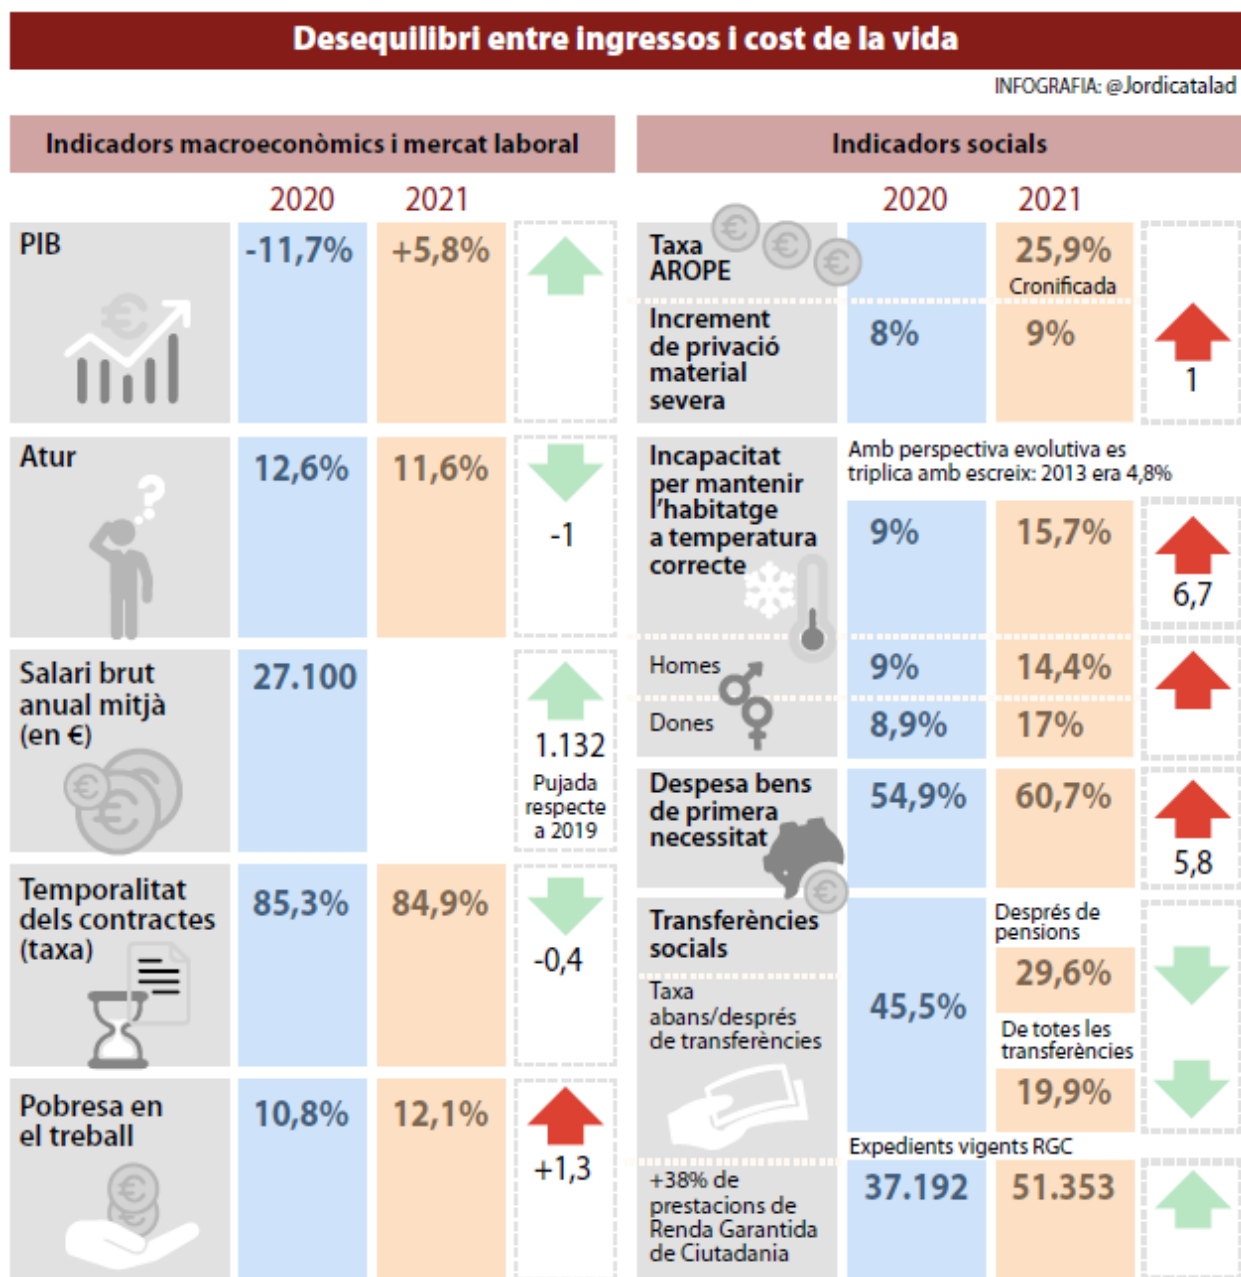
Desequilibri entre ingressos i cost de la vida

INFOGRAFIA: @Jordicatalad

Indicadors macroeconòmics i mercat laboral

| | 2020 | 2021 | |
|---|---|---|---|
| PIB | -11,7% | +5,8% | |
| Atur | 12,6% | 11,6% | -1 |
| Salari brut anual mitjà (en €) | 27.100 | | 1.132 Pujada respecte a 2019 |
| Temporalitat dels contractes (taxa) | 85,3% | 84,9% | -0,4 |
| Pobresa en el treball | 10,8% | 12,1% | +1,3 |

Indicadors socials

| | 2020 | 2021 | |
|---|---|---|---|
| Taxa AROPE | | 25,9% Cronificada | |
| Increment de privació material severa | 8% | 9% | 1 |
| Incapacitat per mantenir l'habitatge a temperatura correcte | 9% | 15,7% | 6,7 |
| Homes | 9% | 14,4% | |
| Dones | 8,9% | 17% | |
| Despesa bens de primera necessitat | 54,9% | 60,7% | 5,8 |
| Transferències socials Taxa abans/després de transferències | 45,5% | Després de pensions 29,6% | |
| | | De totes les transferències 19,9% | |
| +38% de prestacions de Renda Garantida de Ciutadania | 37.192 | 51.353 | |

Amb perspectiva evolutiva es triplica amb escreix: 2013 era 4,8%

Expedients vigents RGC